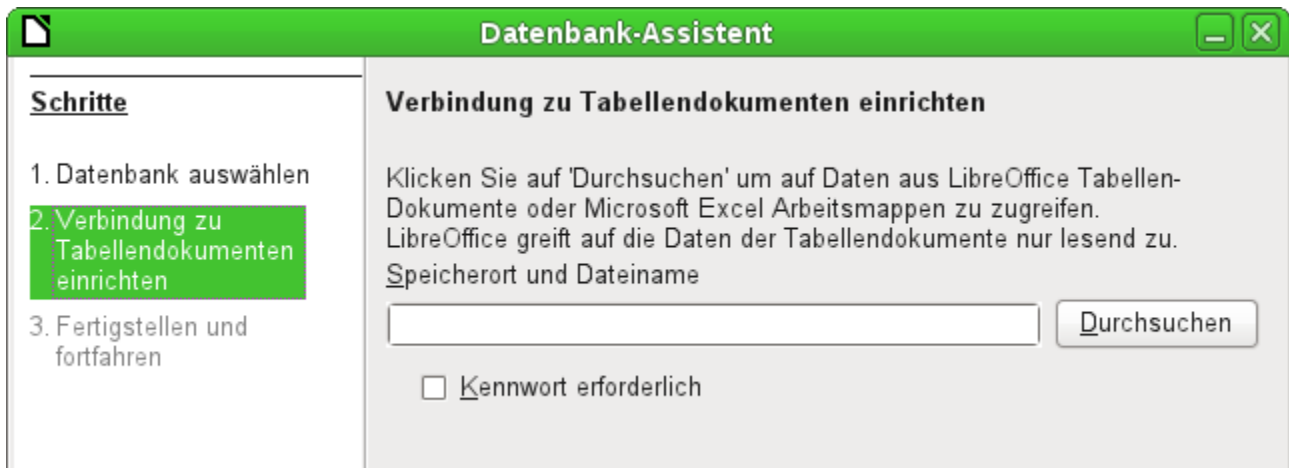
Datenbank-Assistent

Schritte

1. Datenbank auswählen

2. Verbindung zu Tabellendokumenten einrichten

3. Fertigstellen und fortfahren

Verbindung zu Tabellendokumenten einrichten

Klicken Sie auf 'Durchsuchen' um auf Daten aus LibreOffice Tabellen-Dokumente oder Microsoft Excel Arbeitsmappen zu zugreifen. LibreOffice greift auf die Daten der Tabellendokumente nur lesend zu.

Speicherort und Dateiname

Durchsuchen

Kennwort erforderlich